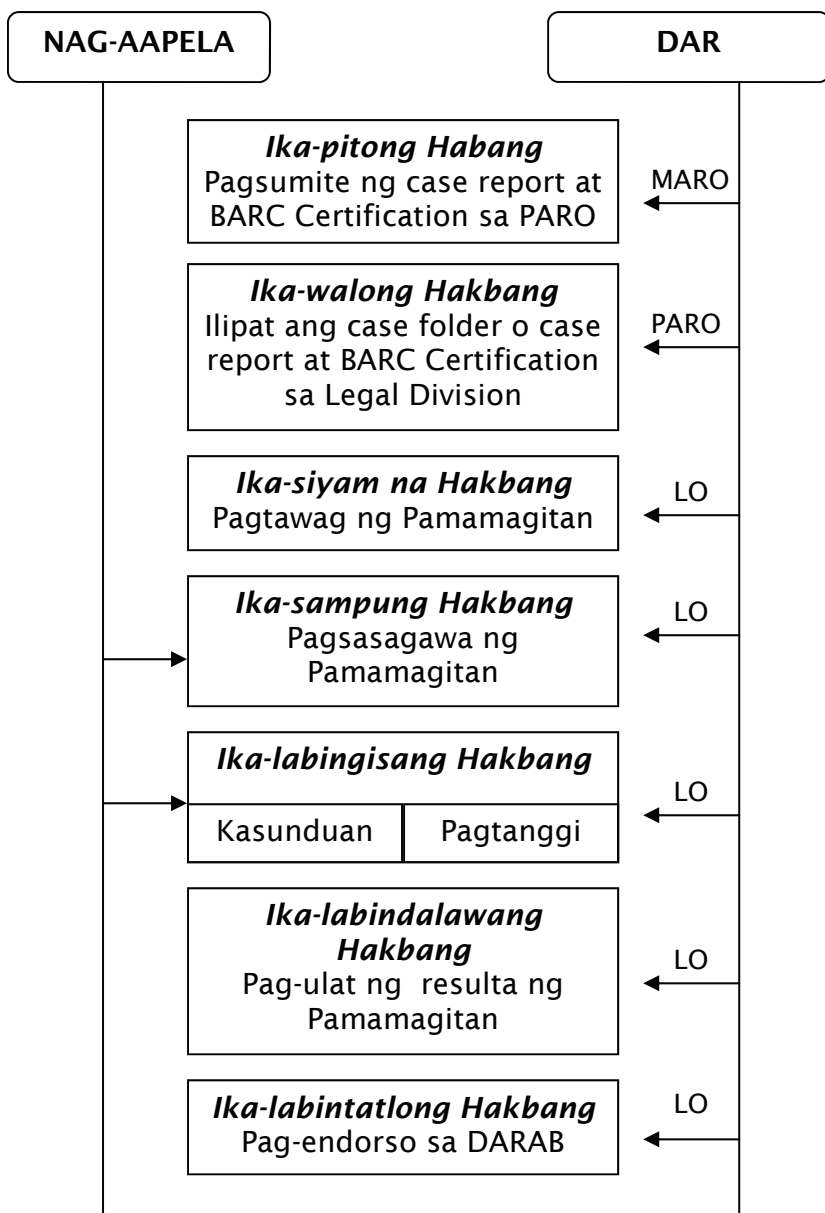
NAG-AAPELA

DAR

*Ika-pitong Habang*
Pagsumite ng case report at BARC Certification sa PARO

MARO

*Ika-walong Hakbang*
Ilipat ang case folder o case report at BARC Certification sa Legal Division

PARO

*Ika-siyam na Hakbang*
Pagtawag ng Pamamagitan

LO

*Ika-sampung Hakbang*
Pagsasagawa ng Pamamagitan

LO

*Ika-labingisang Hakbang*

| Kasunduan | Pagtanggi |
|---|---|

LO

*Ika-labindalawang Hakbang*
Pag-ulat ng resulta ng Pamamagitan

LO

*Ika-labintatlong Hakbang*
Pag-endorso sa DARAB

LO